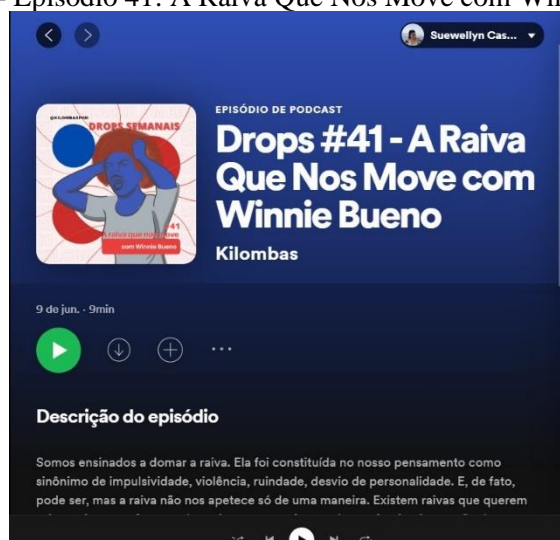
- Episódio 41: A Raiva Que Nos Move com Wi

Suewellyn Cas...

@KILOMBASPOD
DROPS SEMANAIS
#41
A raiva que nos move
com Winnie Bueno

EPISÓDIO DE PODCAST

Drops #41 - A Raiva Que Nos Move com Winnie Bueno

Kilombas

9 de jun. · 9min

Descrição do episódio

Somos ensinados a domar a raiva. Ela foi constituída no nosso pensamento como sinônimo de impulsividade, violência, ruindade, desvio de personalidade. E, de fato, pode ser, mas a raiva não nos apetece só de uma maneira. Existem raivas que querem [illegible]